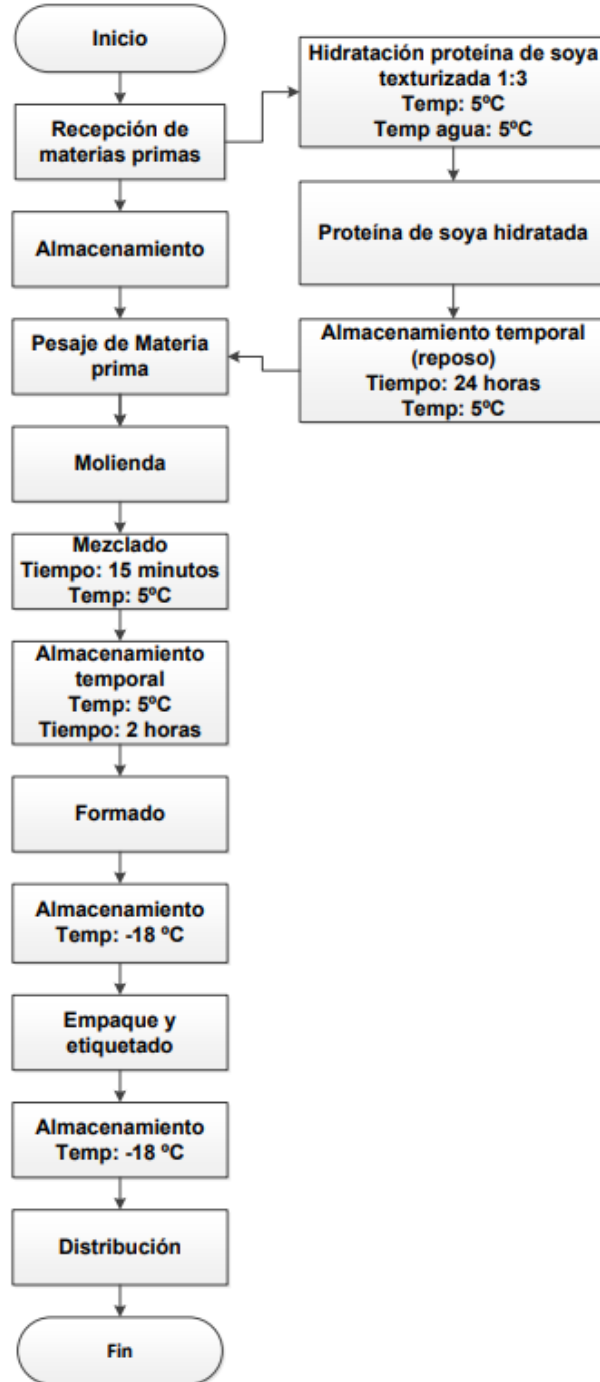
Inicio

Recepción de materias primas

Hidratación proteína de soya texturizada 1:3
Temp: 5ºC
Temp agua: 5ºC

Proteína de soya hidratada

Almacenamiento temporal (reposo)
Tiempo: 24 horas
Temp: 5ºC

Almacenamiento

Pesaje de Materia prima

Molienda

Mezclado
Tiempo: 15 minutos
Temp: 5ºC

Almacenamiento temporal
Temp: 5ºC
Tiempo: 2 horas

Formado

Almacenamiento
Temp: -18 ºC

Empaque y etiquetado

Almacenamiento
Temp: -18 ºC

Distribución

Fin